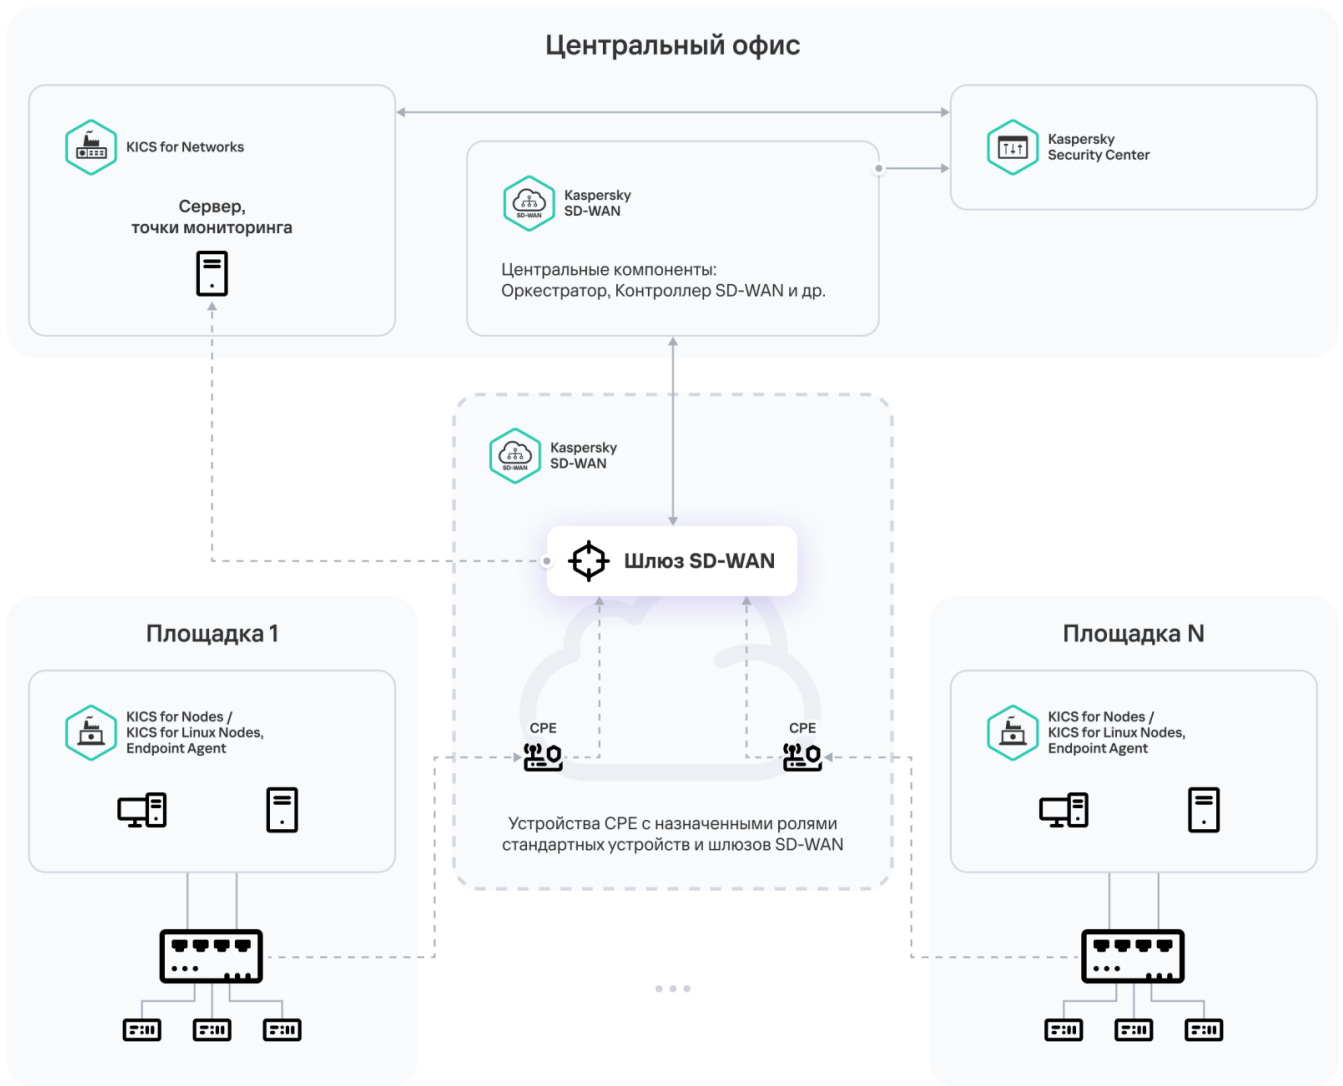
Центральный офис

KICS for Networks

Сервер,
точки мониторинга

Kaspersky
SD-WAN

Центральные компоненты:
Оркестратор, Контроллер SD-WAN и др.

Kaspersky
Security Center

SD-WAN

Kaspersky
SD-WAN

SD-WAN

Шлюз SD-WAN

Площадка 1

KICS for Nodes /
KICS for Linux Nodes,
Endpoint Agent

CPE

CPE

Устройства CPE с назначенными ролями стандартных устройств и шлюзов SD-WAN

Площадка N

KICS for Nodes /
KICS for Linux Nodes,
Endpoint Agent